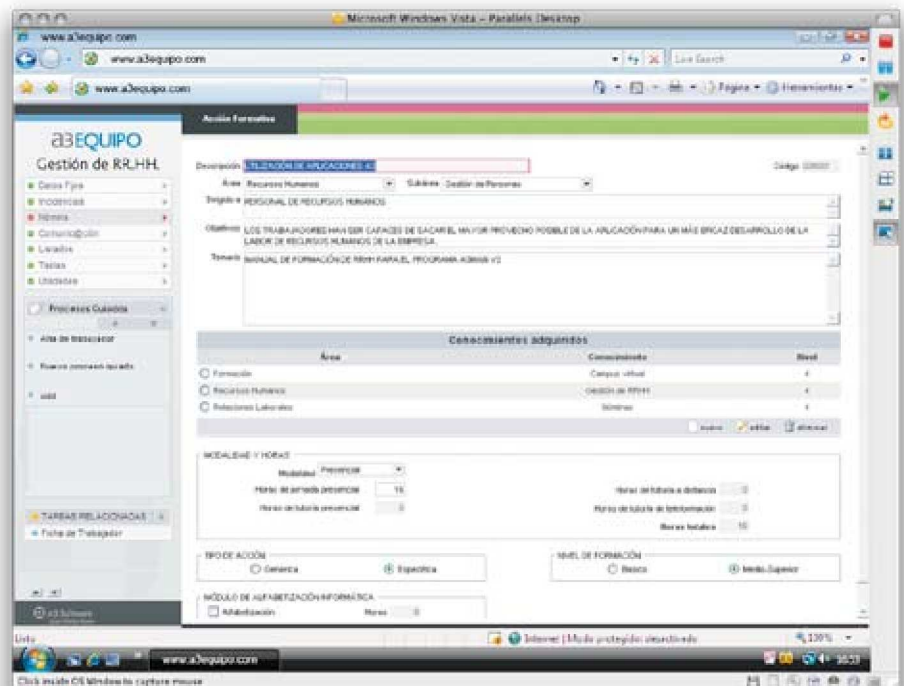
Microsoft Windows Vista - Parallels Desktop

www.a3equipo.com

www.a3equipo.com

Live Search

www.a3equipo.com

Página ▾ Herramientas ▾

Acción Formativa

a3EQUIPO
Gestión de RR.HH.

Datos Fijos
Incidencias
Nómina
Comunicación
Listados
Tablas
Utilidades

Procesos Guiados

Alta de trabajador

Nuevos procesos guiados

add

TAREAS RELACIONADAS
Ficha de Trabajador

Descripción UTILIZACIÓN DE APLICACIONES V2

Código

Área Recursos Humanos

Subárea Gestión de Personas

Dirigido a PERSONAL DE RECURSOS HUMANOS

Objetivos LOS TRABAJADORES HAN SER CAPACES DE SACAR EL MAYOR PROVECHO POSIBLE DE LA APLICACIÓN PARA UN MÁS EFICAZ DESARROLLO DE LA LABOR DE RECURSOS HUMANOS DE LA EMPRESA.

Temario MANUAL DE FORMACIÓN DE RRHH PARA EL PROGRAMA A3RHHI V2

Conocimientos adquiridos

| Área | Conocimiento | Nivel |
|---|---|---|
| Formación | Campus virtual | 4 |
| Recursos Humanos | Gestión de RRHH | 4 |
| Relaciones Laborales | Nóminas | 4 |

nuevo editar eliminar

MODALIDAD Y HORAS

Modalidad Presencial

Horas de jornada presencial 16

Horas de tutoría presencial 0

Horas de tutoría a distancia 0

Horas de tutoría de teleformación 0

Horas totales 16

TIPO DE ACCIÓN
Genérica
Específica

NIVEL DE FORMACIÓN
Básico
Medio-Superior

MÓDULO DE ALFABETIZACIÓN INFORMÁTICA
Alfabetización
Horas 0

a3 Software

Listo

Internet | Modo protegido: desactivado

130%

www.a3equipo.com

16:51

Click inside OS Window to capture mouse